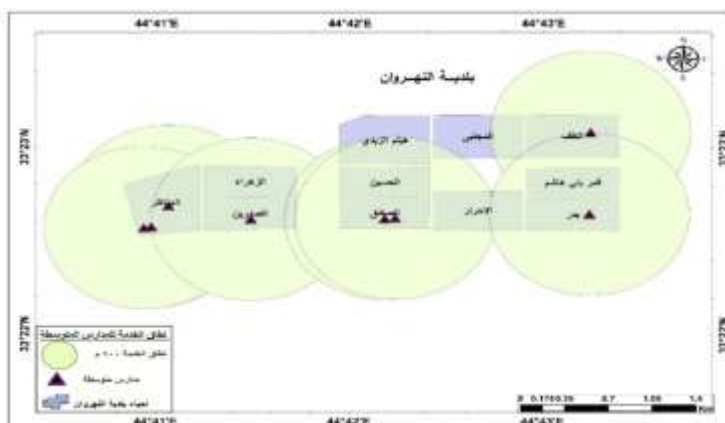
44°41'E
44°42'E
44°43'E
بلدية النهروان
33°23'N
33°23'N
33°22'N
33°22'N
هيثم الزيدي
الصفيحي
النجف
الزهراء
الحسين
قمر بني هاشم
الجزائر
الشهداء
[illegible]
الأحرار
بدر
نطاق الخدمة للمدارس المتوسطة
نطاق الخدمة ٥٠٠ م
مدارس متوسطة
احياء بلدية النهروان
0 0.175 0.35 0.7 1.05 1.4 Km
44°41'E
44°42'E
44°43'E